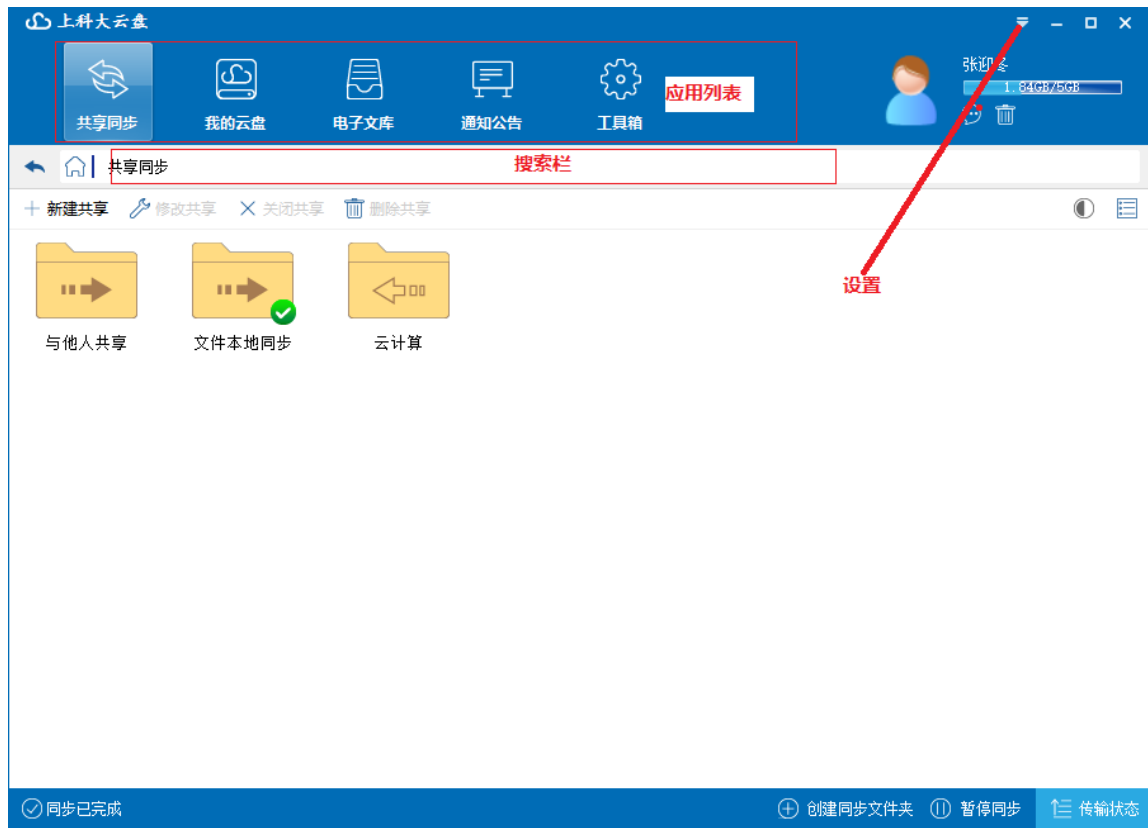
上科大云盘

共享同步 我的云盘 电子文库 通知公告 工具箱 应用列表

张迎冬
1.84GB/5GB

共享同步 搜索栏

新建共享 修改共享 关闭共享 删除共享

与他人共享 文件本地同步 云计算

设置

同步已完成 创建同步文件夹 暂停同步 传输状态